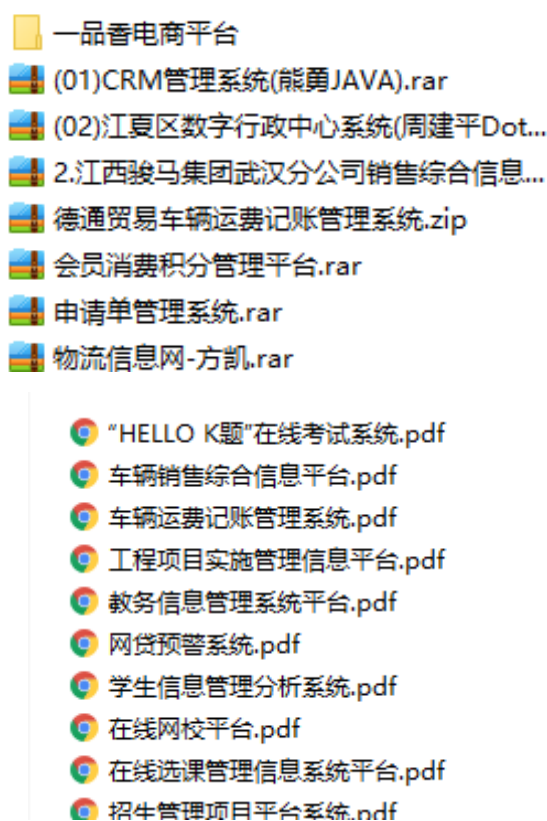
一品香电商平台
(01)CRM管理系统(熊勇JAVA).rar
(02)江夏区数字行政中心系统(周建平Dot...
2.江西骏马集团武汉分公司销售综合信息...
德通贸易车辆运费记账管理系统.zip
会员消费积分管理平台.rar
申请单管理系统.rar
物流信息网-方凯.rar

"HELLO K题"在线考试系统.pdf
车辆销售综合信息平台.pdf
车辆运费记账管理系统.pdf
工程项目实施管理信息平台.pdf
教务信息管理系统平台.pdf
网贷预警系统.pdf
学生信息管理分析系统.pdf
在线网校平台.pdf
在线选课管理信息系统平台.pdf
招生管理项目平台系统.pdf